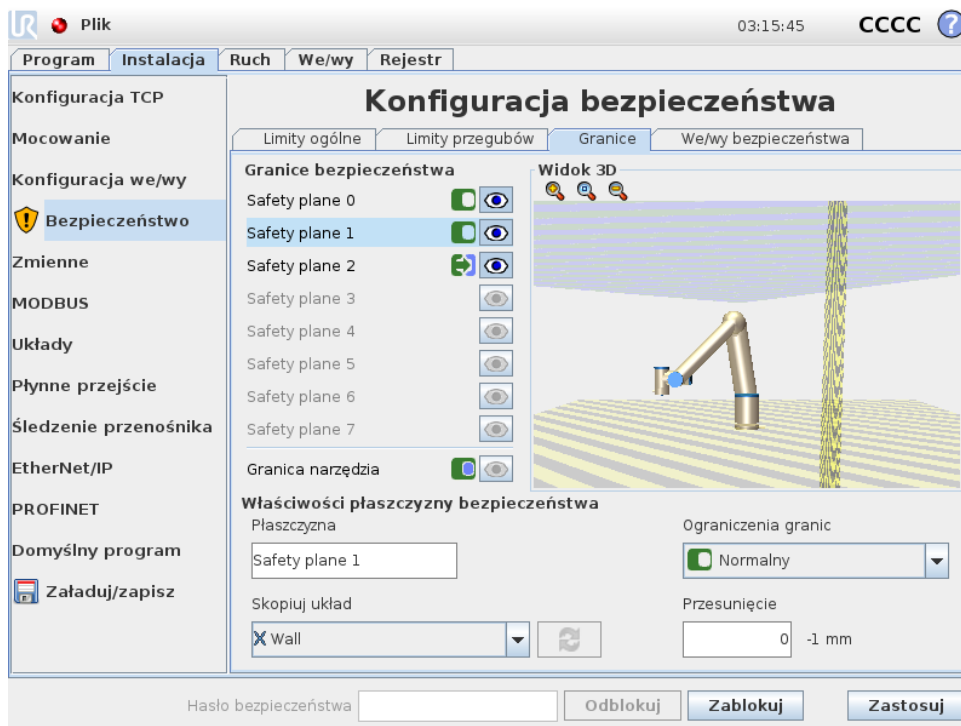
Plik

03:15:45 CCCC

Program | Instalacja | Ruch | We/wy | Rejestr

Konfiguracja TCP
Mocowanie
Konfiguracja we/wy
Bezpieczeństwo
Zmienne
MODBUS
Układy
Płynne przejście
Śledzenie przenośnika
EtherNet/IP
PROFINET
Domyślny program
Załaduj/zapisz

Konfiguracja bezpieczeństwa

Limity ogólne | Limity przegubów | Granice | We/wy bezpieczeństwa

Granice bezpieczeństwa
Safety plane 0
Safety plane 1
Safety plane 2
Safety plane 3
Safety plane 4
Safety plane 5
Safety plane 6
Safety plane 7
Granica narzędzia

Widok 3D

Właściwości płaszczyzny bezpieczeństwa
Płaszczyzna
Safety plane 1
Skopiuj układ
Wall
Ograniczenia granic
Normalny
Przesunięcie
0 -1 mm

Hasło bezpieczeństwa
Odblokuj
Zablokuj
Zastosuj